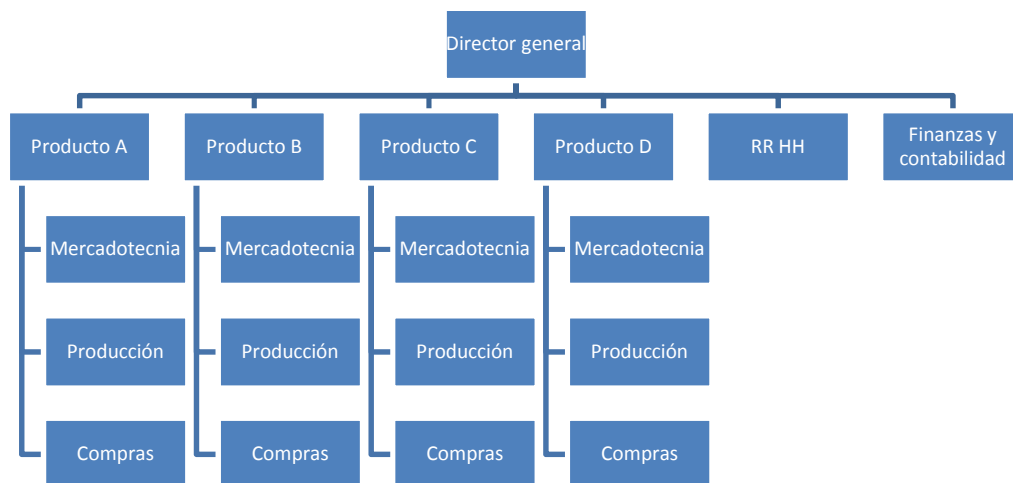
Director general

Producto A
Mercadotecnia
Producción
Compras

Producto B
Mercadotecnia
Producción
Compras

Producto C
Mercadotecnia
Producción
Compras

Producto D
Mercadotecnia
Producción
Compras

RR HH

Finanzas y contabilidad